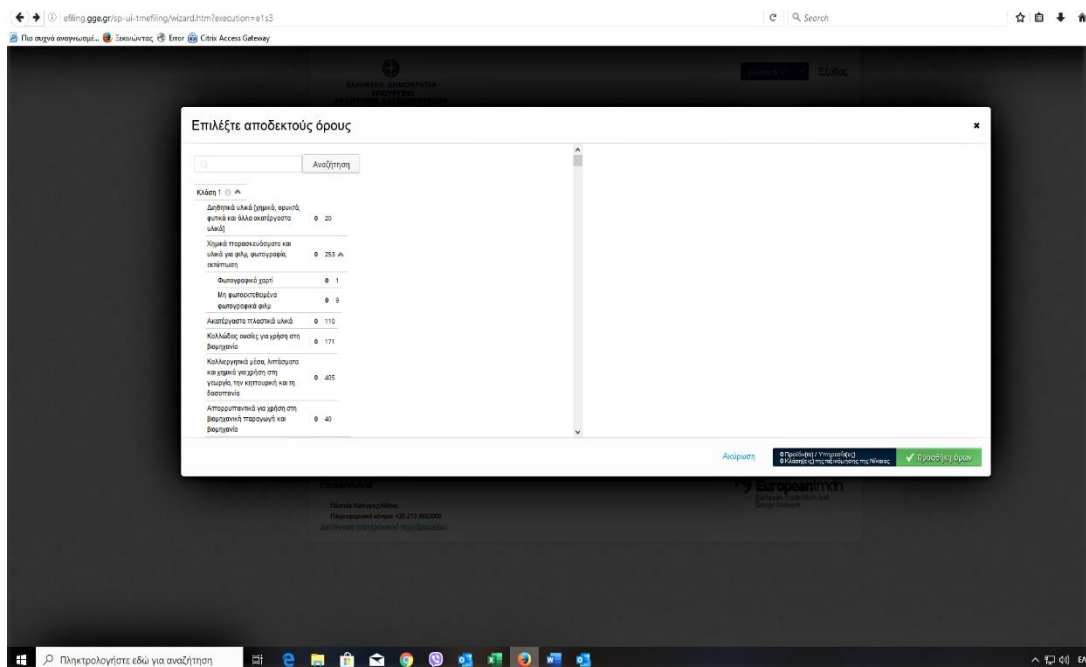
efiling.gge.gr/sp-ui-tmefiling/wizard.htm?execution=e1s3

Search

Πιο συχνά αναγνωσμέ... Ξεκινώντας Error Citrix Access Gateway

ΕΛΛΗΝΙΚΗ ΔΗΜΟΚΡΑΤΙΑ

Ελληνικά Έξοδος

Επιλέξτε αποδεκτούς όρους

Αναζήτηση

Κλάση 1

Διηθητικά υλικά [χημικά, ορυκτά, φυτικά και άλλα ακατέργαστα υλικά] 0 20

Χημικά παρασκευάσματα και υλικά για φιλμ, φωτογραφία, εκτύπωση 0 253

Φωτογραφικό χαρτί 0 1

Μη φωτοεκτεθειμένα φωτογραφικά φιλμ 0 9

Ακατέργαστα πλαστικά υλικά 0 110

Κολλώδεις ουσίες για χρήση στη βιομηχανία 0 171

Καλλιεργητικά μέσα, λιπάσματα και χημικά για χρήση στη γεωργία, την κηπουρική και τη δασοπονία 0 405

Απορρυπαντικά για χρήση στη βιομηχανική παραγωγή και βιομηχανία 0 40

Ακύρωση

0 Προϊόν(τα) / Υπηρεσία(ες)
0 Κλάση(εις) της ταξινόμησης της Νίκαιας

Προσθήκη όρων

Επικοινωνία

European trade mark and Design Network

Πληκτρολογήστε εδώ για αναζήτηση